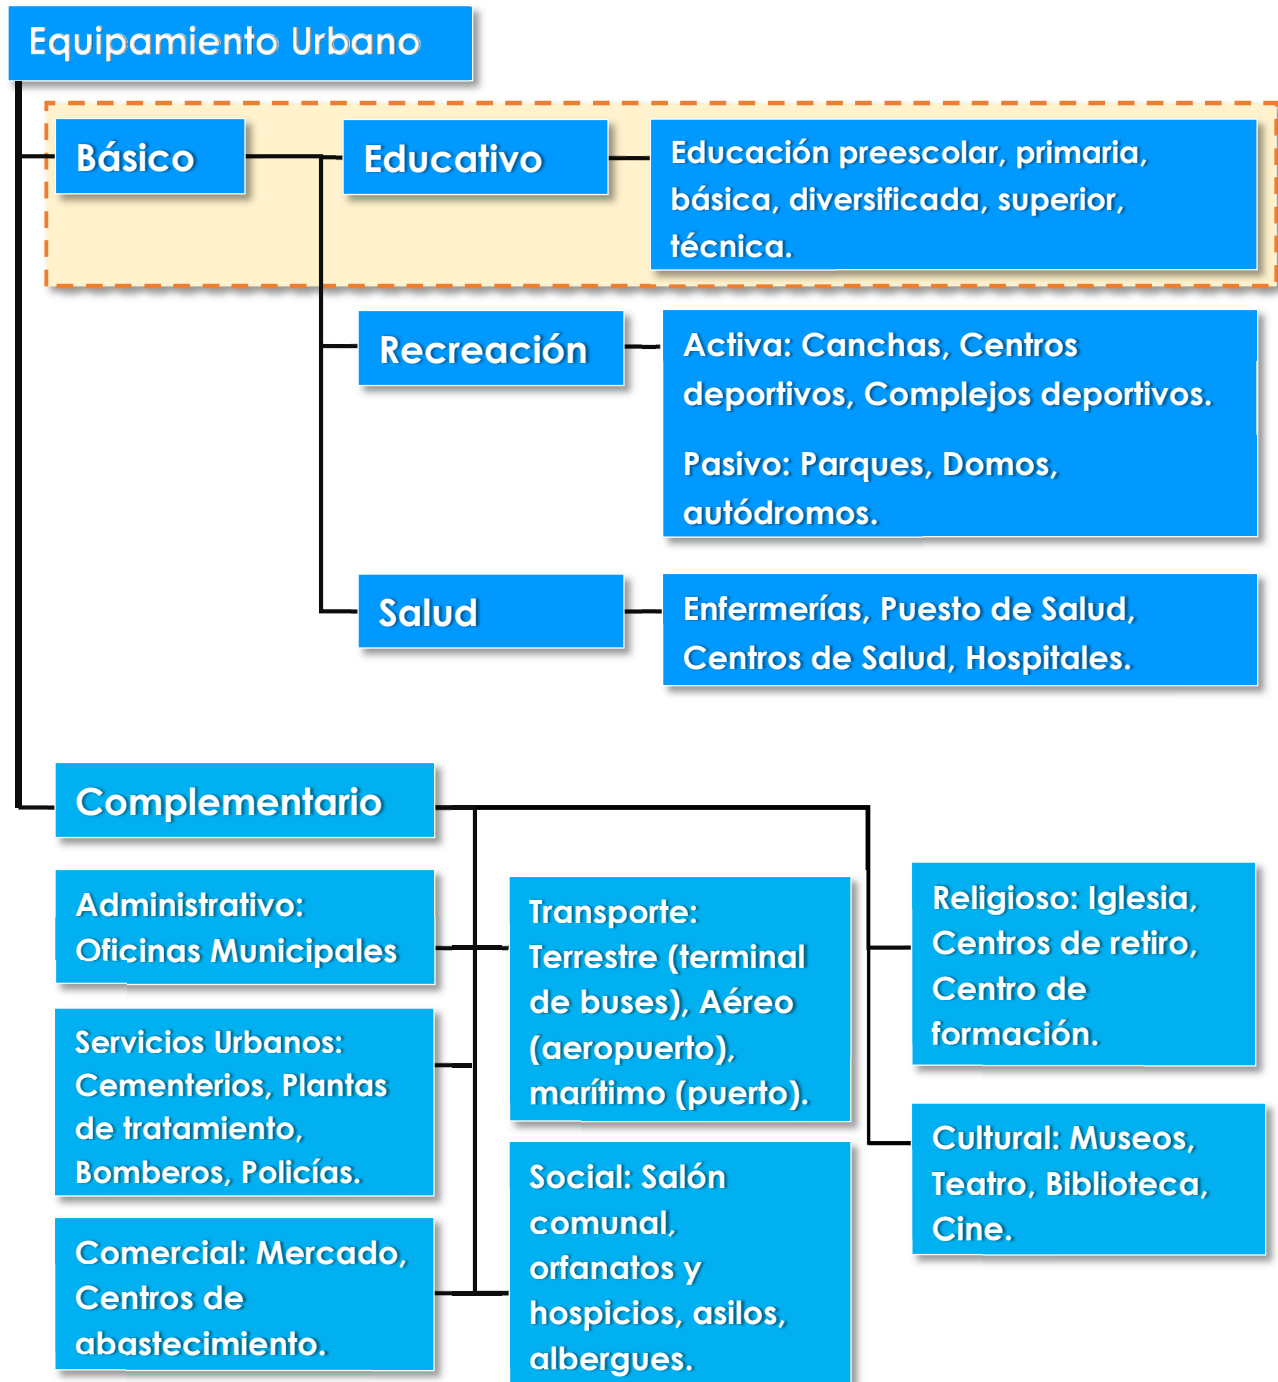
Equipamiento Urbano

Básico

Educativo

Educación preescolar, primaria, básica, diversificada, superior, técnica.

Recreación

Activa: Canchas, Centros deportivos, Complejos deportivos.

Pasivo: Parques, Domos, autódromos.

Salud

Enfermerías, Puesto de Salud, Centros de Salud, Hospitales.

Complementario

Administrativo: Oficinas Municipales

Servicios Urbanos: Cementerios, Plantas de tratamiento, Bomberos, Policías.

Comercial: Mercado, Centros de abastecimiento.

Transporte: Terrestre (terminal de buses), Aéreo (aeropuerto), marítimo (puerto).

Social: Salón comunal, orfanatos y hospicios, asilos, albergues.

Religioso: Iglesia, Centros de retiro, Centro de formación.

Cultural: Museos, Teatro, Biblioteca, Cine.